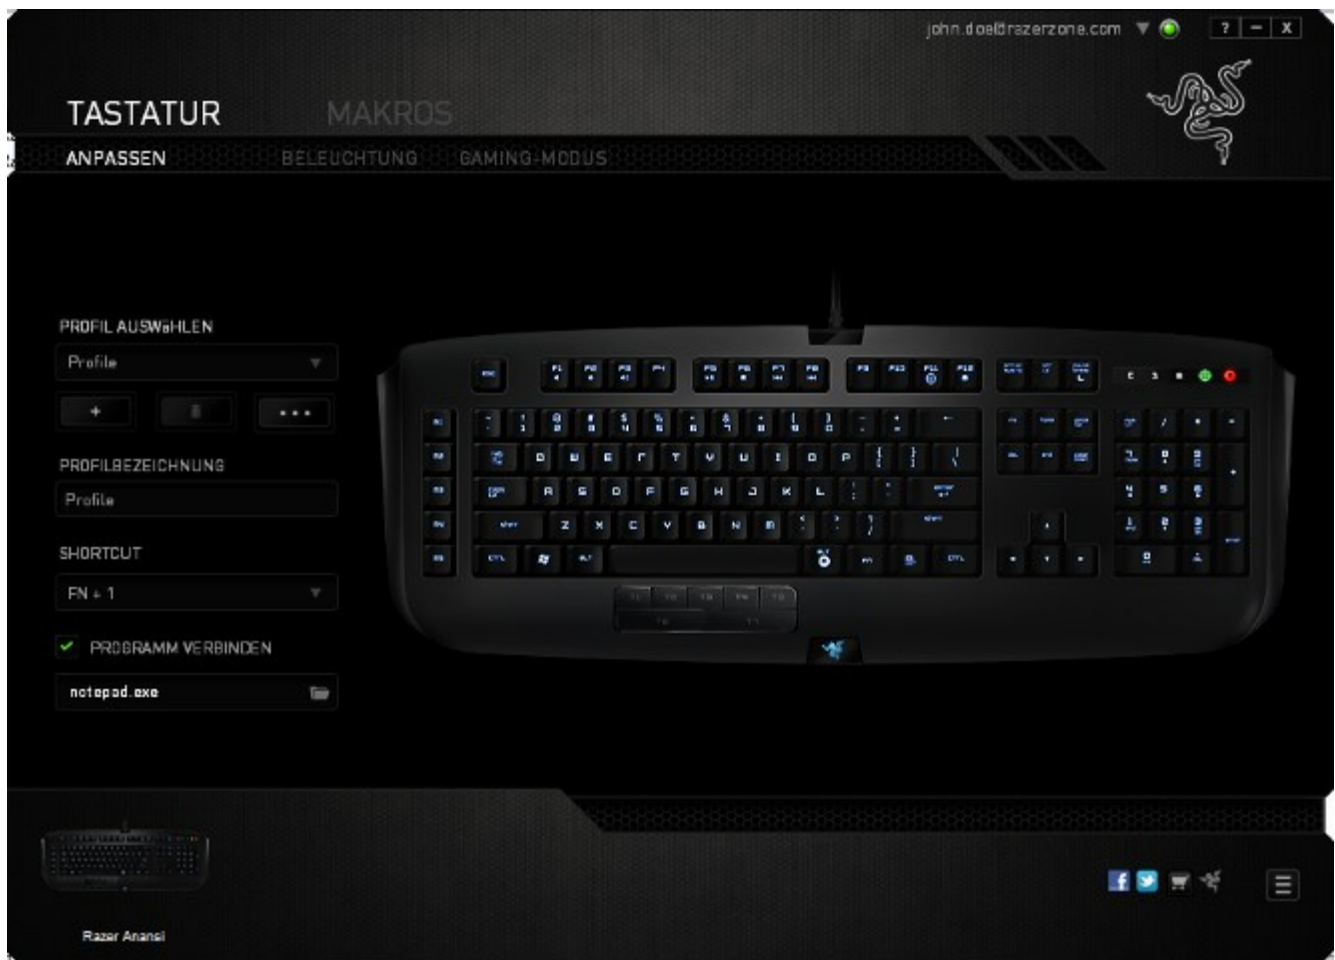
john.doe@razerzone.com

? – X

TASTATUR MAKROS

ANPASSEN BELEUCHTUNG GAMING-MODUS

PROFIL AUSWäHLEN

Profile

+ ...

PROFILBEZEICHNUNG

Profile

SHORTCUT

FN + 1

PROGRAMM VERBINDEN

notepad.exe

Razer Anansi